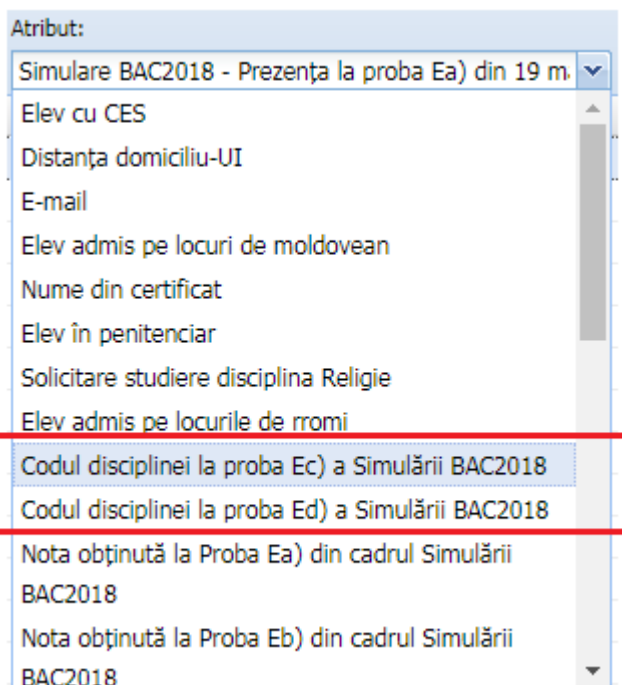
Atribut:

Simulare BAC2018 - Prezența la proba Ea) din 19 m

Elev cu CES

Distanța domiciliu-UI

E-mail

Elev admis pe locuri de moldovean

Nume din certificat

Elev în penitenciar

Solicitare studiere disciplina Religie

Elev admis pe locurile de rromi

Codul disciplinei la proba Ec) a Simulării BAC2018

Codul disciplinei la proba Ed) a Simulării BAC2018

Nota obținută la Proba Ea) din cadrul Simulării BAC2018

Nota obținută la Proba Eb) din cadrul Simulării BAC2018